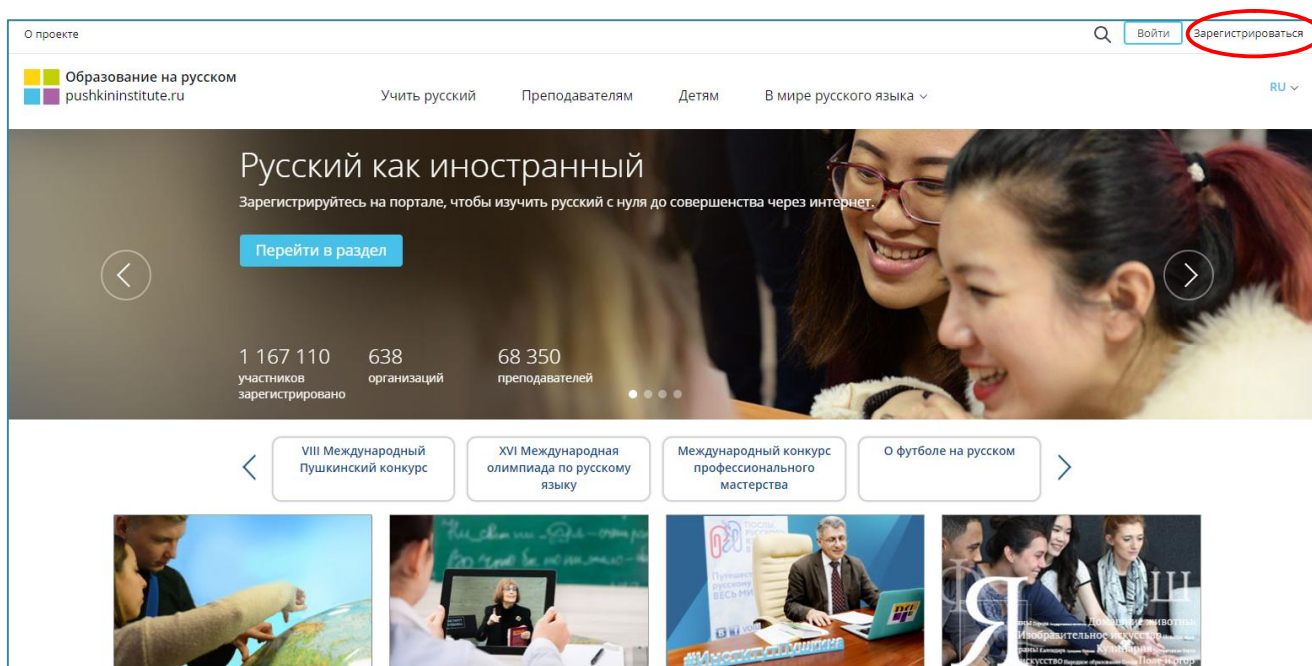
О проекте

Войти

Зарегистрироваться

Образование на русском
pushkininstitute.ru

Учить русский

Преподавателям

Детям

В мире русского языка

RU

Русский как иностранный

Зарегистрируйтесь на портале, чтобы изучить русский с нуля до совершенства через интернет.

Перейти в раздел

1 167 110
участников зарегистрировано

638
организаций

68 350
преподавателей

VIII Международный Пушкинский конкурс

XVI Международная олимпиада по русскому языку

Международный конкурс профессионального мастерства

О футболе на русском

Я

Изобразительное искусство